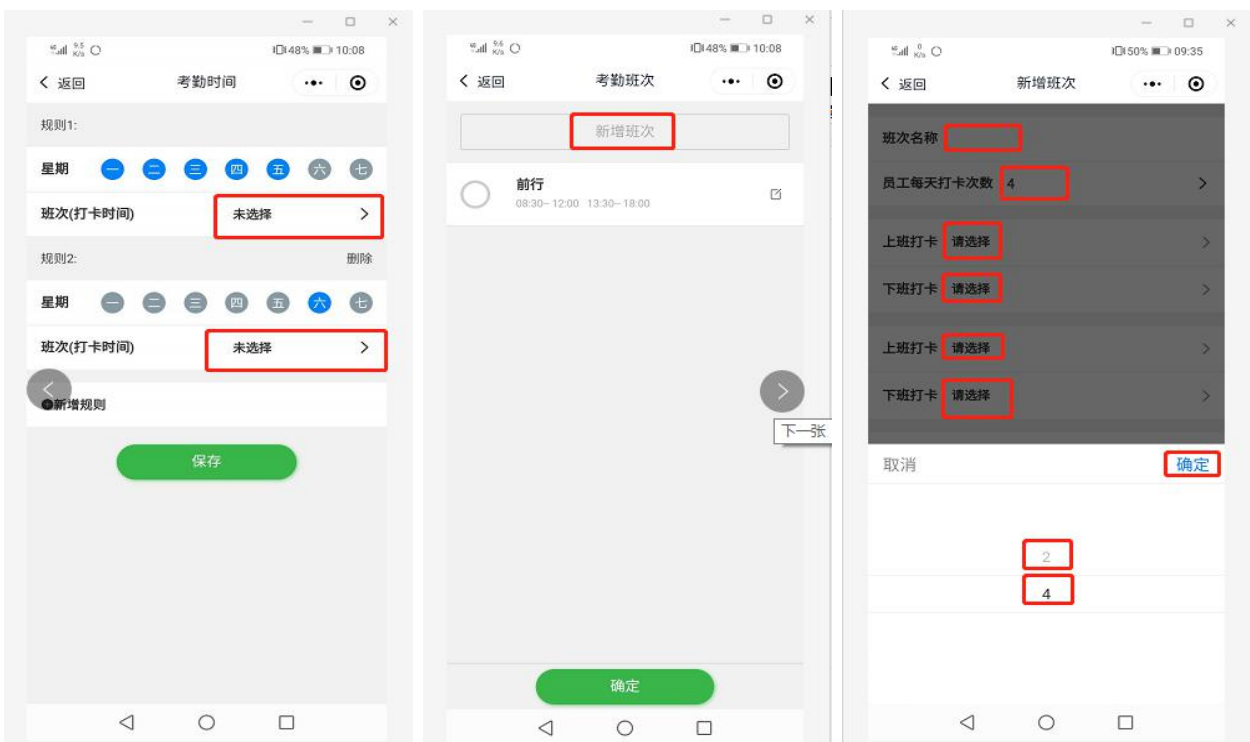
48% 10:08

< 返回 考勤时间 ••• ⊙

规则1:

星期 一 二 三 四 五 六 七

班次(打卡时间) 未选择 >

规则2: 删除

星期 一 二 三 四 五 六 七

班次(打卡时间) 未选择 >

新增规则

保存

48% 10:08

< 返回 考勤班次 ••• ⊙

新增班次

前行
08:30– 12:00 13:30–18:00

下一张

确定

50% 09:35

< 返回 新增班次 ••• ⊙

班次名称

员工每天打卡次数 4 >

上班打卡 请选择 >

下班打卡 请选择 >

上班打卡 请选择 >

下班打卡 请选择 >

取消 确定

2

4